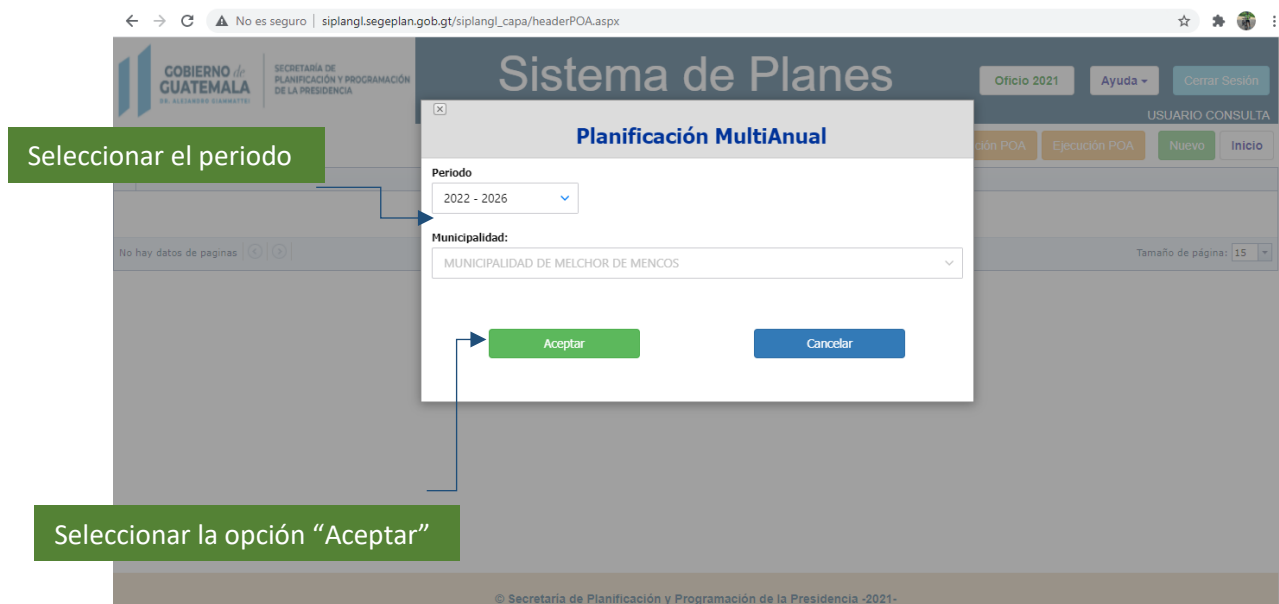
No es seguro | siplangl.segeplan.gob.gt/siplangl_capa/headerPOA.aspx

GOBIERNO de GUATEMALA
DR. ALEJANDRO GIAMMATTEI

SECRETARÍA DE PLANIFICACIÓN Y PROGRAMACIÓN DE LA PRESIDENCIA

Sistema de Planes

Oficio 2021
Ayuda
Cerrar Sesión
USUARIO CONSULTA

ción POA
Ejecución POA
Nuevo
Inicio

Seleccionar el periodo

Planificación MultiAnual

Periodo
2022 - 2026

Municipalidad:
MUNICIPALIDAD DE MELCHOR DE MENCOS

Aceptar
Cancelar

No hay datos de paginas

Tamaño de página: 15

Seleccionar la opción “Aceptar”

© Secretaría de Planificación y Programación de la Presidencia -2021-